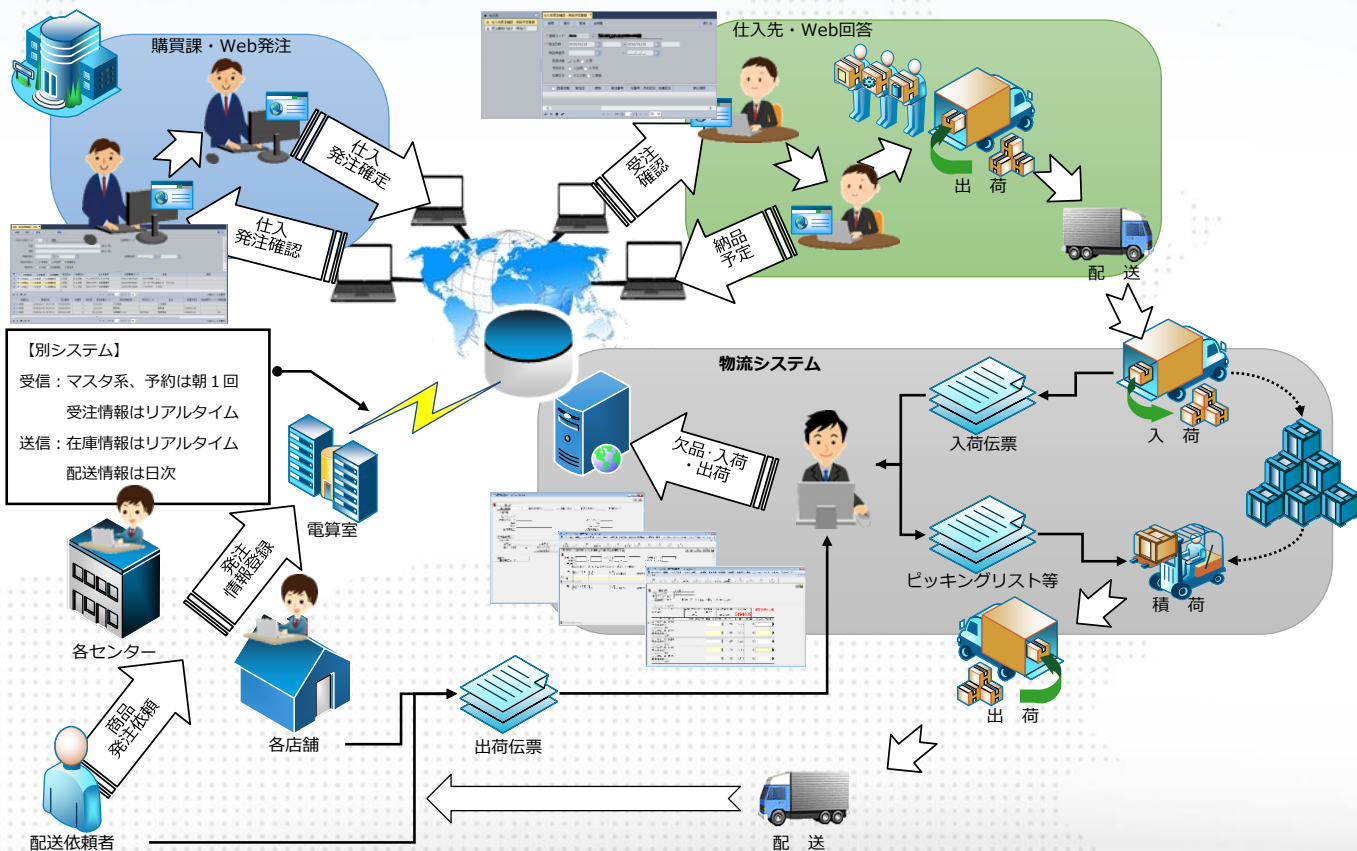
購買課・Web発注

仕入
発注確定

仕入
発注確認

受注
確認

納品
予定

仕入先・Web回答

出　荷

配　送

【別システム】
受信：マスタ系、予約は朝１回
　　　受注情報はリアルタイム
送信：在庫情報はリアルタイム
　　　配送情報は日次

電算室

物流システム

欠品･入荷
・出荷

入荷伝票

入　荷

ピッキングリスト等

積　荷

出　荷

発注
情報登録

各センター

各店舗

商品
発注依頼

出荷伝票

配送依頼者

配　送